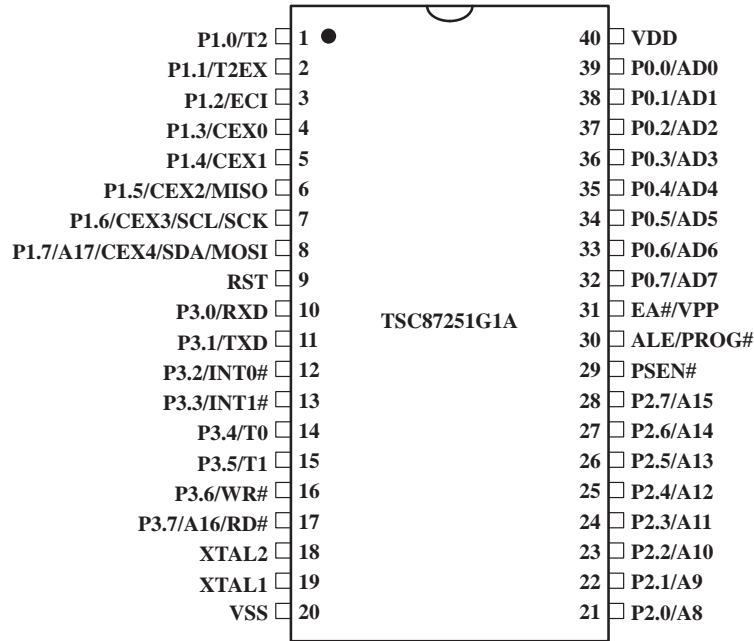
P1.0/T2 1
P1.1/T2EX 2
P1.2/ECI 3
P1.3/CEX0 4
P1.4/CEX1 5
P1.5/CEX2/MISO 6
P1.6/CEX3/SCL/SCK 7
P1.7/A17/CEX4/SDA/MOSI 8
RST 9
P3.0/RXD 10
P3.1/TXD 11
P3.2/INT0# 12
P3.3/INT1# 13
P3.4/T0 14
P3.5/T1 15
P3.6/WR# 16
P3.7/A16/RD# 17
XTAL2 18
XTAL1 19
VSS 20

TSC87251G1A

40 VDD
39 P0.0/AD0
38 P0.1/AD1
37 P0.2/AD2
36 P0.3/AD3
35 P0.4/AD4
34 P0.5/AD5
33 P0.6/AD6
32 P0.7/AD7
31 EA#/VPP
30 ALE/PROG#
29 PSEN#
28 P2.7/A15
27 P2.6/A14
26 P2.5/A13
25 P2.4/A12
24 P2.3/A11
23 P2.2/A10
22 P2.1/A9
21 P2.0/A8